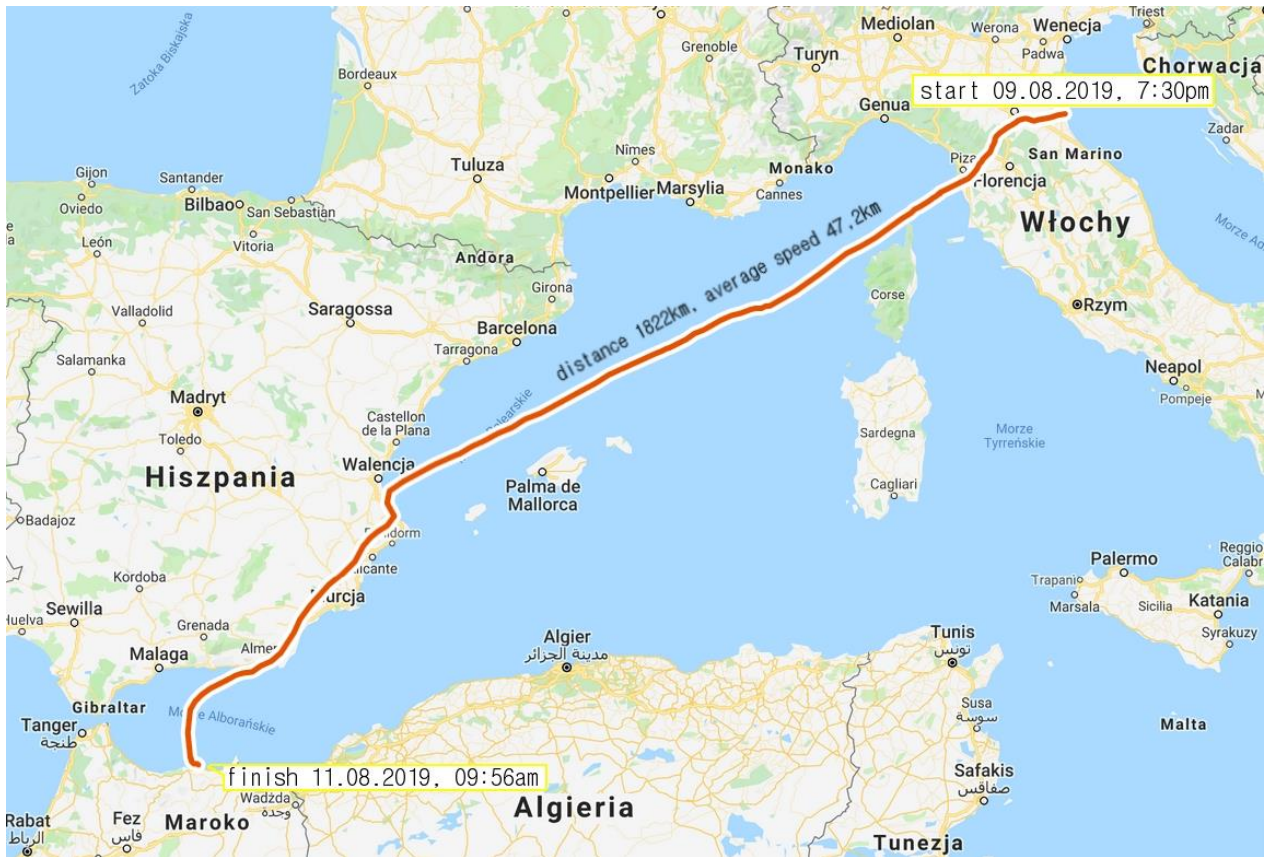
start 09.08.2019, 7:30pm

distance 1822km, average speed 47.2km

finish 11.08.2019, 09:56am

Mediolan
Werona
Wenecja
Triest
Padwa
Turyn
Grenoble
Chorwacja
Zadar
Genua
Bordeaux
Zatoka Biskajska
Piza
San Marino
Florencja
Włochy
Morze Ad
Tuluza
Nimes
Montpellier
Marsylia
Monako
Cannes
Gijon
Santander
Oviedo
Bilbao
San Sebastian
León
Vitoria
Andora
Girona
Corse
Rzym
Valladolid
Saragossa
Barcelona
Tarragona
Salamanka
Neapol
Pompeje
Madryt
Castellon de la Plana
Balearskie
Sardegna
Morze Tyrreńskie
Toledo
Walencja
Palma de Mallorca
Cagliari
Hiszpania
Badajoz
Benidorm
Alicante
Palermo
Reggio Calabr
Kordoba
Trapani
Marsala
Sicilia
Katania
Sewilla
Huelva
Murcja
Grenada
Syrakuzy
Malaga
Almer
Algier
مدينة الجزائر
Tunis
تونس
Gibraltar
Morze Alborańskie
Susa
سوسة
Malta
Tanger
طنجة
Safakis
صفاقس
Wadżda
وجدة
Rabat
الرباط
Fez
فاس
Maroko
Algieria
Tunezja